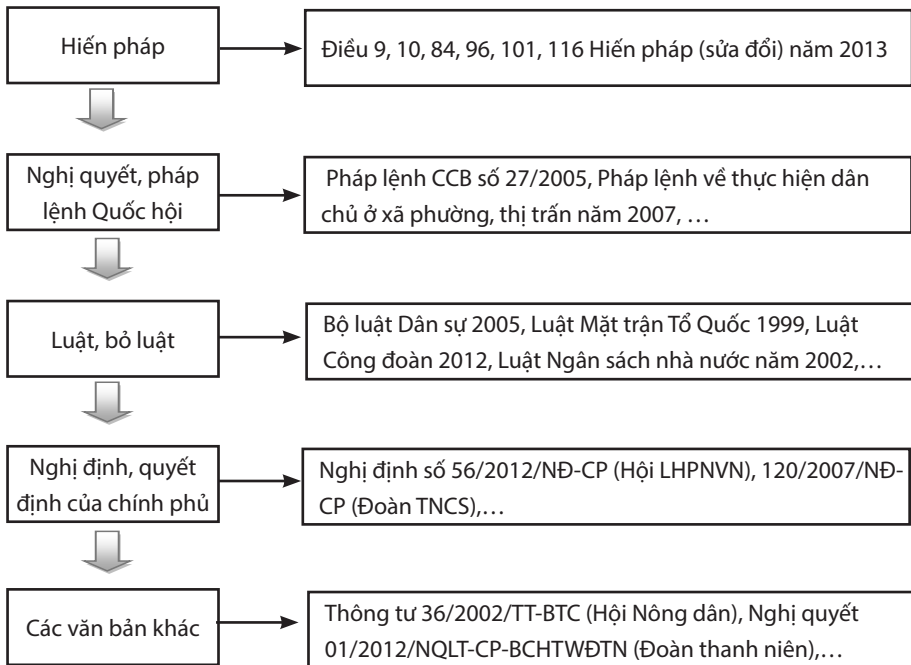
Hiến pháp

Điều 9, 10, 84, 96, 101, 116 Hiến pháp (sửa đổi) năm 2013

Nghị quyết, pháp lệnh Quốc hội

Pháp lệnh CCB số 27/2005, Pháp lệnh về thực hiện dân chủ ở xã phường, thị trấn năm 2007, …

Luật, bỏ luật

Bộ luật Dân sự 2005, Luật Mặt trận Tổ Quốc 1999, Luật Công đoàn 2012, Luật Ngân sách nhà nước năm 2002,…

Nghị định, quyết định của chính phủ

Nghị định số 56/2012/NĐ-CP (Hội LHPNVN), 120/2007/NĐ-CP (Đoàn TNCS),…

Các văn bản khác

Thông tư 36/2002/TT-BTC (Hội Nông dân), Nghị quyết 01/2012/NQLT-CP-BCHTWĐTN (Đoàn thanh niên),…